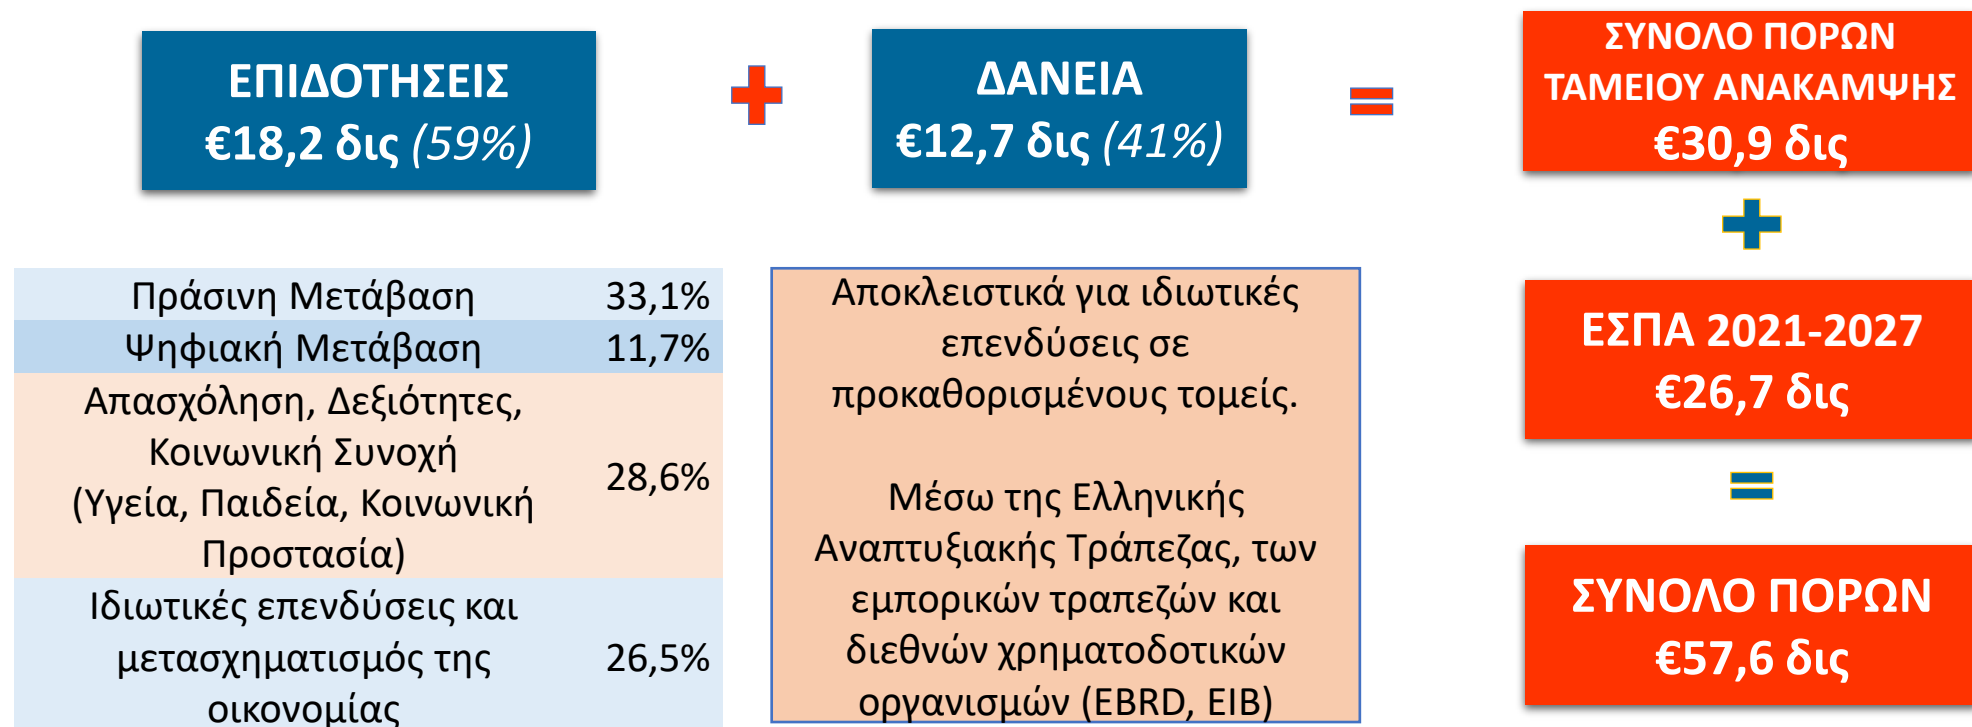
ΕΠΙΔΟΤΗΣΕΙΣ
€18,2 δις (59%)

+

ΔΑΝΕΙΑ
€12,7 δις (41%)

=

ΣΥΝΟΛΟ ΠΟΡΩΝ ΤΑΜΕΙΟΥ ΑΝΑΚΑΜΨΗΣ
€30,9 δις

+

ΕΣΠΑ 2021-2027
€26,7 δις

=

ΣΥΝΟΛΟ ΠΟΡΩΝ
€57,6 δις

| | |
|---|---|
| Πράσινη Μετάβαση | 33,1% |
| Ψηφιακή Μετάβαση | 11,7% |
| Απασχόληση, Δεξιότητες, Κοινωνική Συνοχή (Υγεία, Παιδεία, Κοινωνική Προστασία) | 28,6% |
| Ιδιωτικές επενδύσεις και μετασχηματισμός της οικονομίας | 26,5% |

Αποκλειστικά για ιδιωτικές επενδύσεις σε προκαθορισμένους τομείς.

Μέσω της Ελληνικής Αναπτυξιακής Τράπεζας, των εμπορικών τραπεζών και διεθνών χρηματοδοτικών οργανισμών (EBRD, EIB)